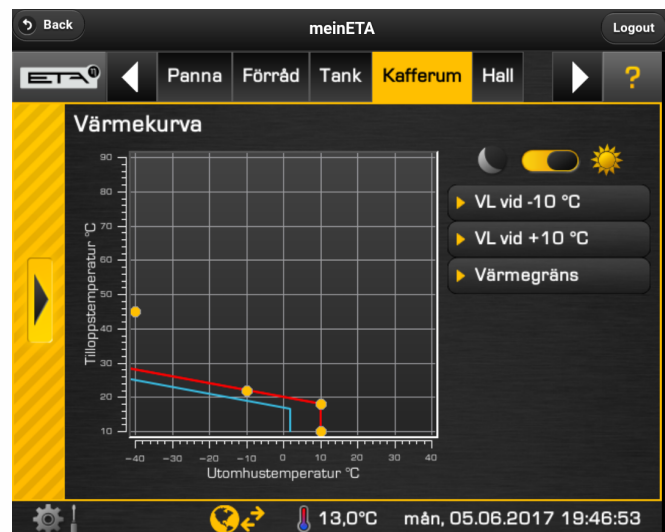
Back

meinETA

Logout

ETA

Panna

Förråd

Tank

Kafferum

Hall

?

Värmekurva

90
80
70
60
50
40
30
20
10

Tilloppstemperatur °C

−40 −30 −20 −10 0 10 20 30 40

Utomhustemperatur °C

VL vid -10 °C

VL vid +10 °C

Värmegräns

13,0°C

mån, 05.06.2017 19:46:53